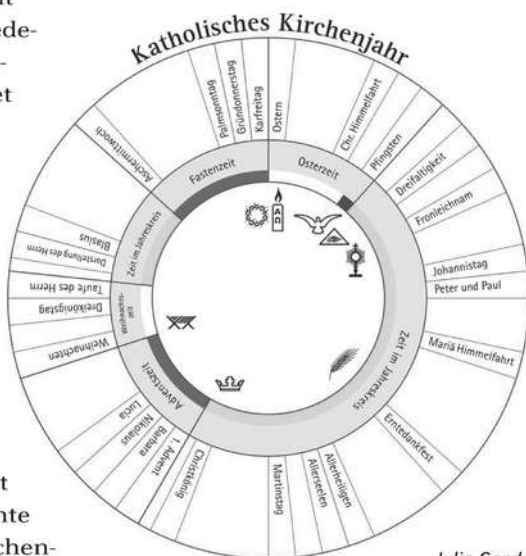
Katholisches Kirchenjahr

Palmsonntag
Gründonnerstag
Karfreitag
Ostern
Chr. Himmelfahrt
Pfingsten
Dreifaltigkeit
Fronleichnam
Johannistag
Peter und Paul
Mariä Himmelfahrt
Erntedankfest
Allerheiligen
Allerseelen
Martinstag
Christkönig
1. Advent
Barbara
Nikolaus
Lucia
Weihnachten
Dreikönigstag
Taufe des Herrn
Darstellung des Herrn
Blasius
Aschermittwoch

Fastenzeit
Osterzeit
Zeit im Jahreskreis
Zeit im Jahreskreis
Adventszeit
Weihnachtszeit

Julia Gred